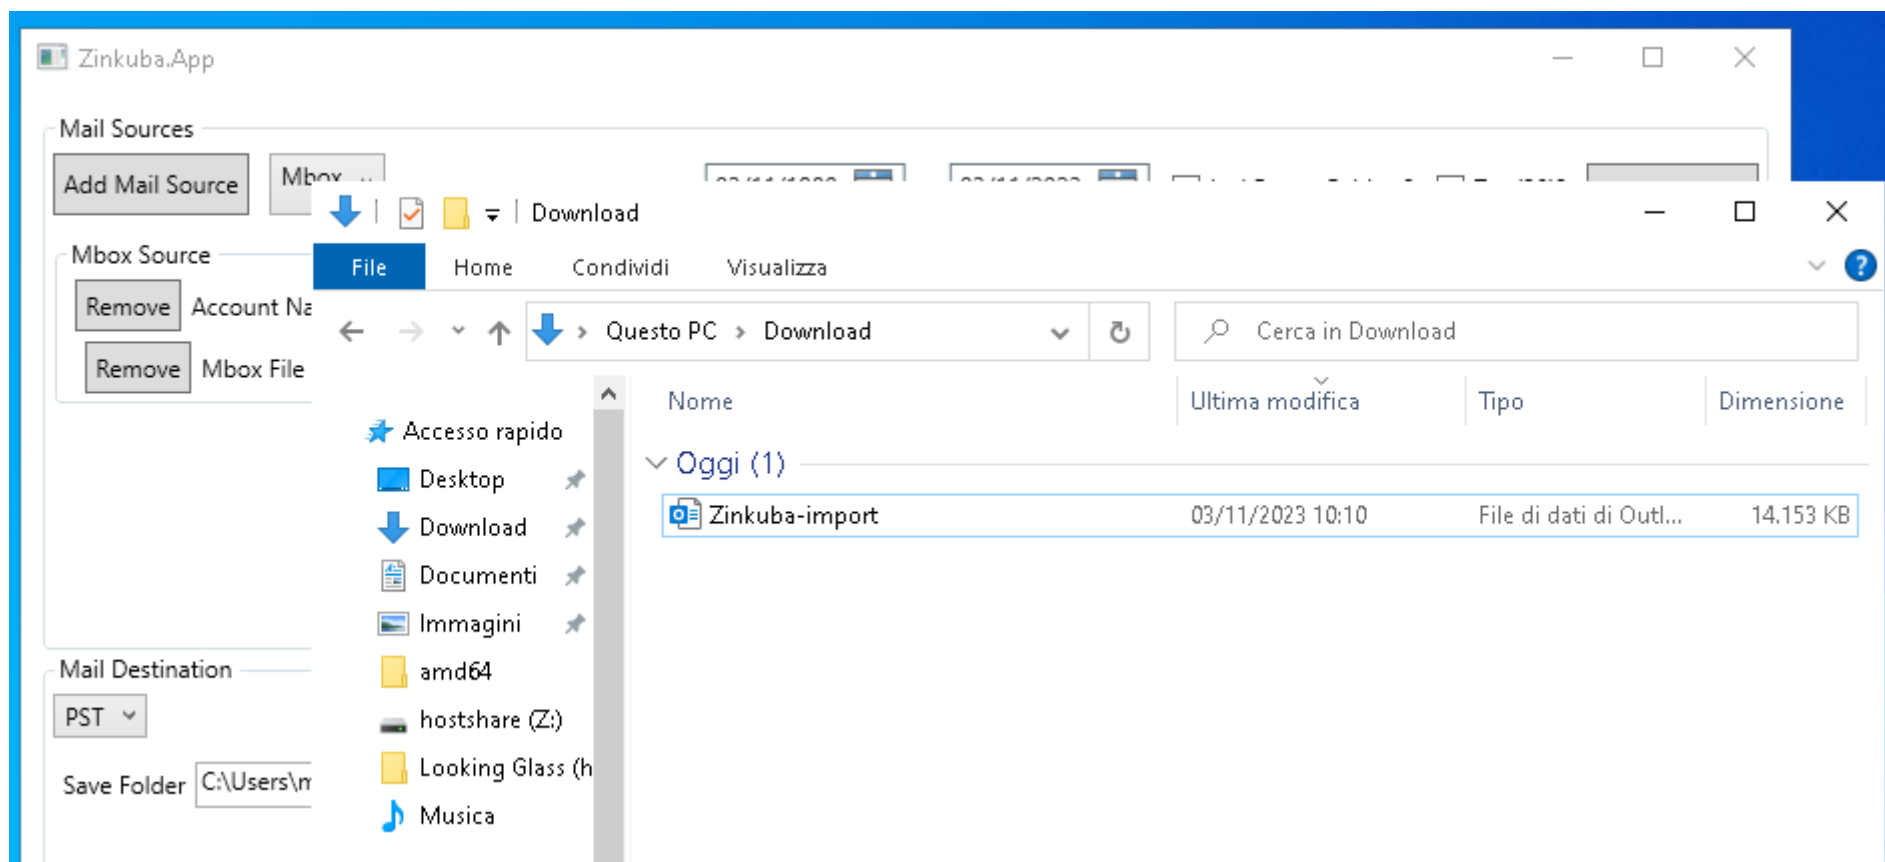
Zinkuba.App

Mail Sources

Add Mail Source

Mbox

Mbox Source

Remove Account Na

Remove Mbox File

Mail Destination

PST

Save Folder C:\Users\m

Download

File Home Condividi Visualizza

Questo PC › Download

Cerca in Download

Accesso rapido
Desktop
Download
Documenti
Immagini
amd64
hostshare (Z:)
Looking Glass (h
Musica

| Nome | Ultima modifica | Tipo | Dimensione |
|---|---|---|---|
| Oggi (1) | | | |
| Zinkuba-import | 03/11/2023 10:10 | File di dati di Outl... | 14.153 KB |